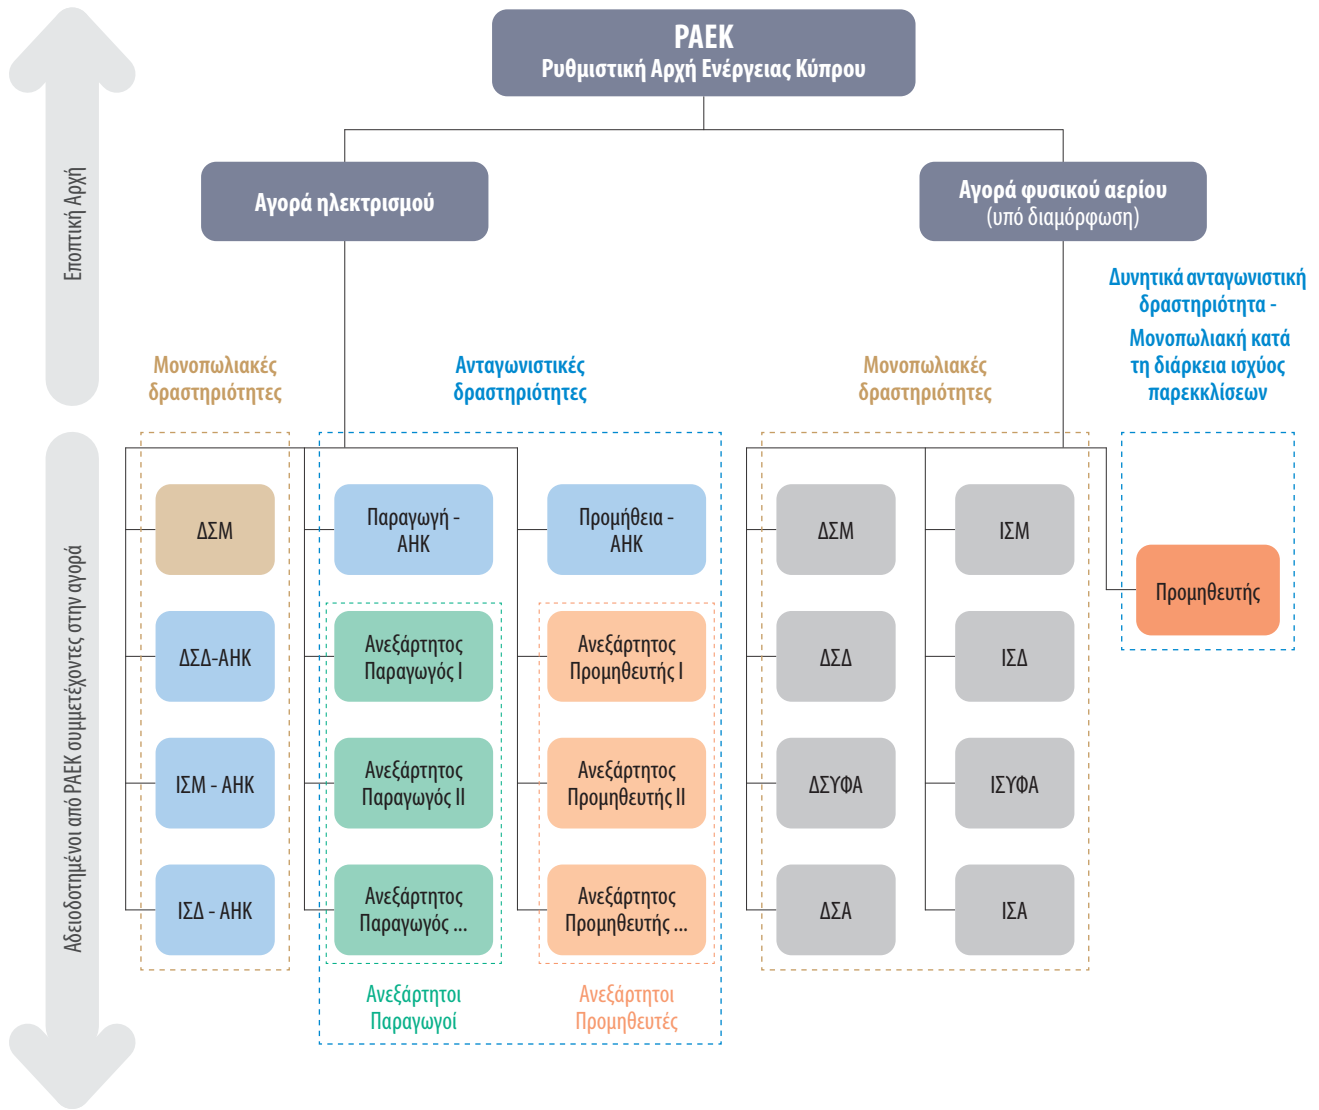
Εποπτική Αρχή

ΡΑΕΚ
Ρυθμιστική Αρχή Ενέργειας Κύπρου

Αγορά ηλεκτρισμού

Αγορά φυσικού αερίου (υπό διαμόρφωση)

Δυνητικά ανταγωνιστική δραστηριότητα - Μονοπωλιακή κατά τη διάρκεια ισχύος παρεκκλίσεων

Μονοπωλιακές δραστηριότητες

Ανταγωνιστικές δραστηριότητες

Μονοπωλιακές δραστηριότητες

Αδειοδοτημένοι από ΡΑΕΚ συμμετέχοντες στην αγορά

ΔΣΜ

ΔΣΔ-ΑΗΚ

ΙΣΜ - ΑΗΚ

ΙΣΔ - ΑΗΚ

Παραγωγή - ΑΗΚ

Προμήθεια - ΑΗΚ

Ανεξάρτητος Παραγωγός Ι

Ανεξάρτητος Παραγωγός ΙΙ

Ανεξάρτητος Παραγωγός ...

Ανεξάρτητος Προμηθευτής Ι

Ανεξάρτητος Προμηθευτής ΙΙ

Ανεξάρτητος Προμηθευτής ...

Ανεξάρτητοι Παραγωγοί

Ανεξάρτητοι Προμηθευτές

ΔΣΜ

ΙΣΜ

ΔΣΔ

ΙΣΔ

ΔΣΥΦΑ

ΙΣΥΦΑ

ΔΣΑ

ΙΣΑ

Προμηθευτής